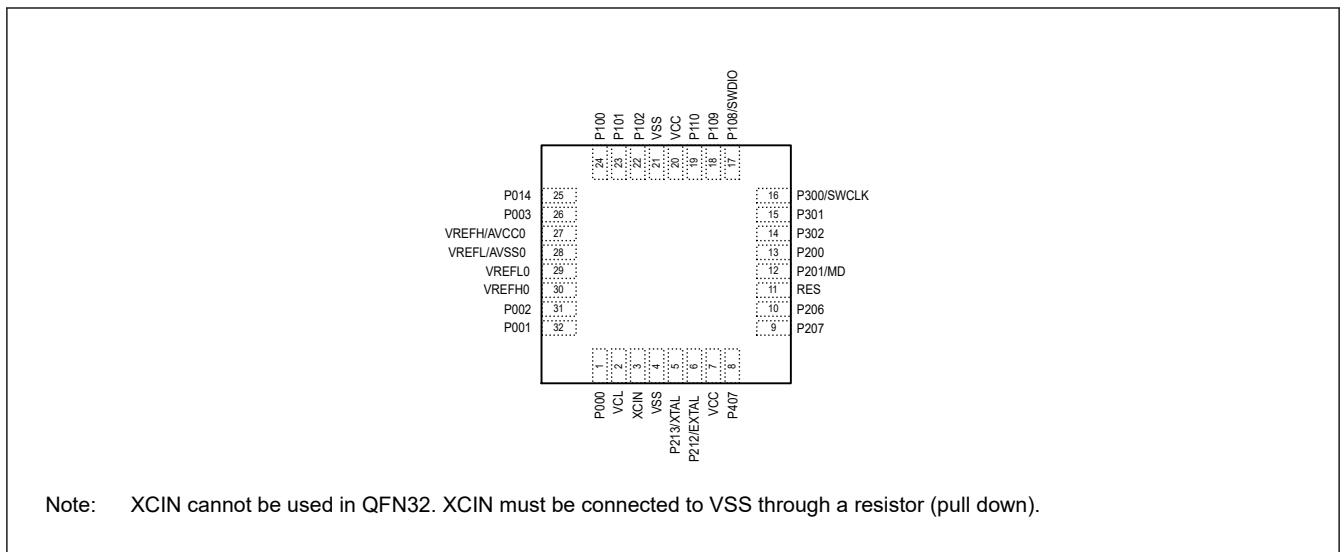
P100 P101 P102 VSS VCC P110 P109 P108/SWDIO

24 23 22 21 20 19 18 17

P014 25
P003 26
VREFH/AVCC0 27
VREFL/AVSS0 28
VREFL0 29
VREFH0 30
P002 31
P001 32

16 P300/SWCLK
15 P301
14 P302
13 P200
12 P201/MD
11 RES
10 P206
9 P207

1 2 3 4 5 6 7 8

P000 VCL XCIN VSS P213/XTAL P212/EXTAL VCC P407

Note: XCIN cannot be used in QFN32. XCIN must be connected to VSS through a resistor (pull down).